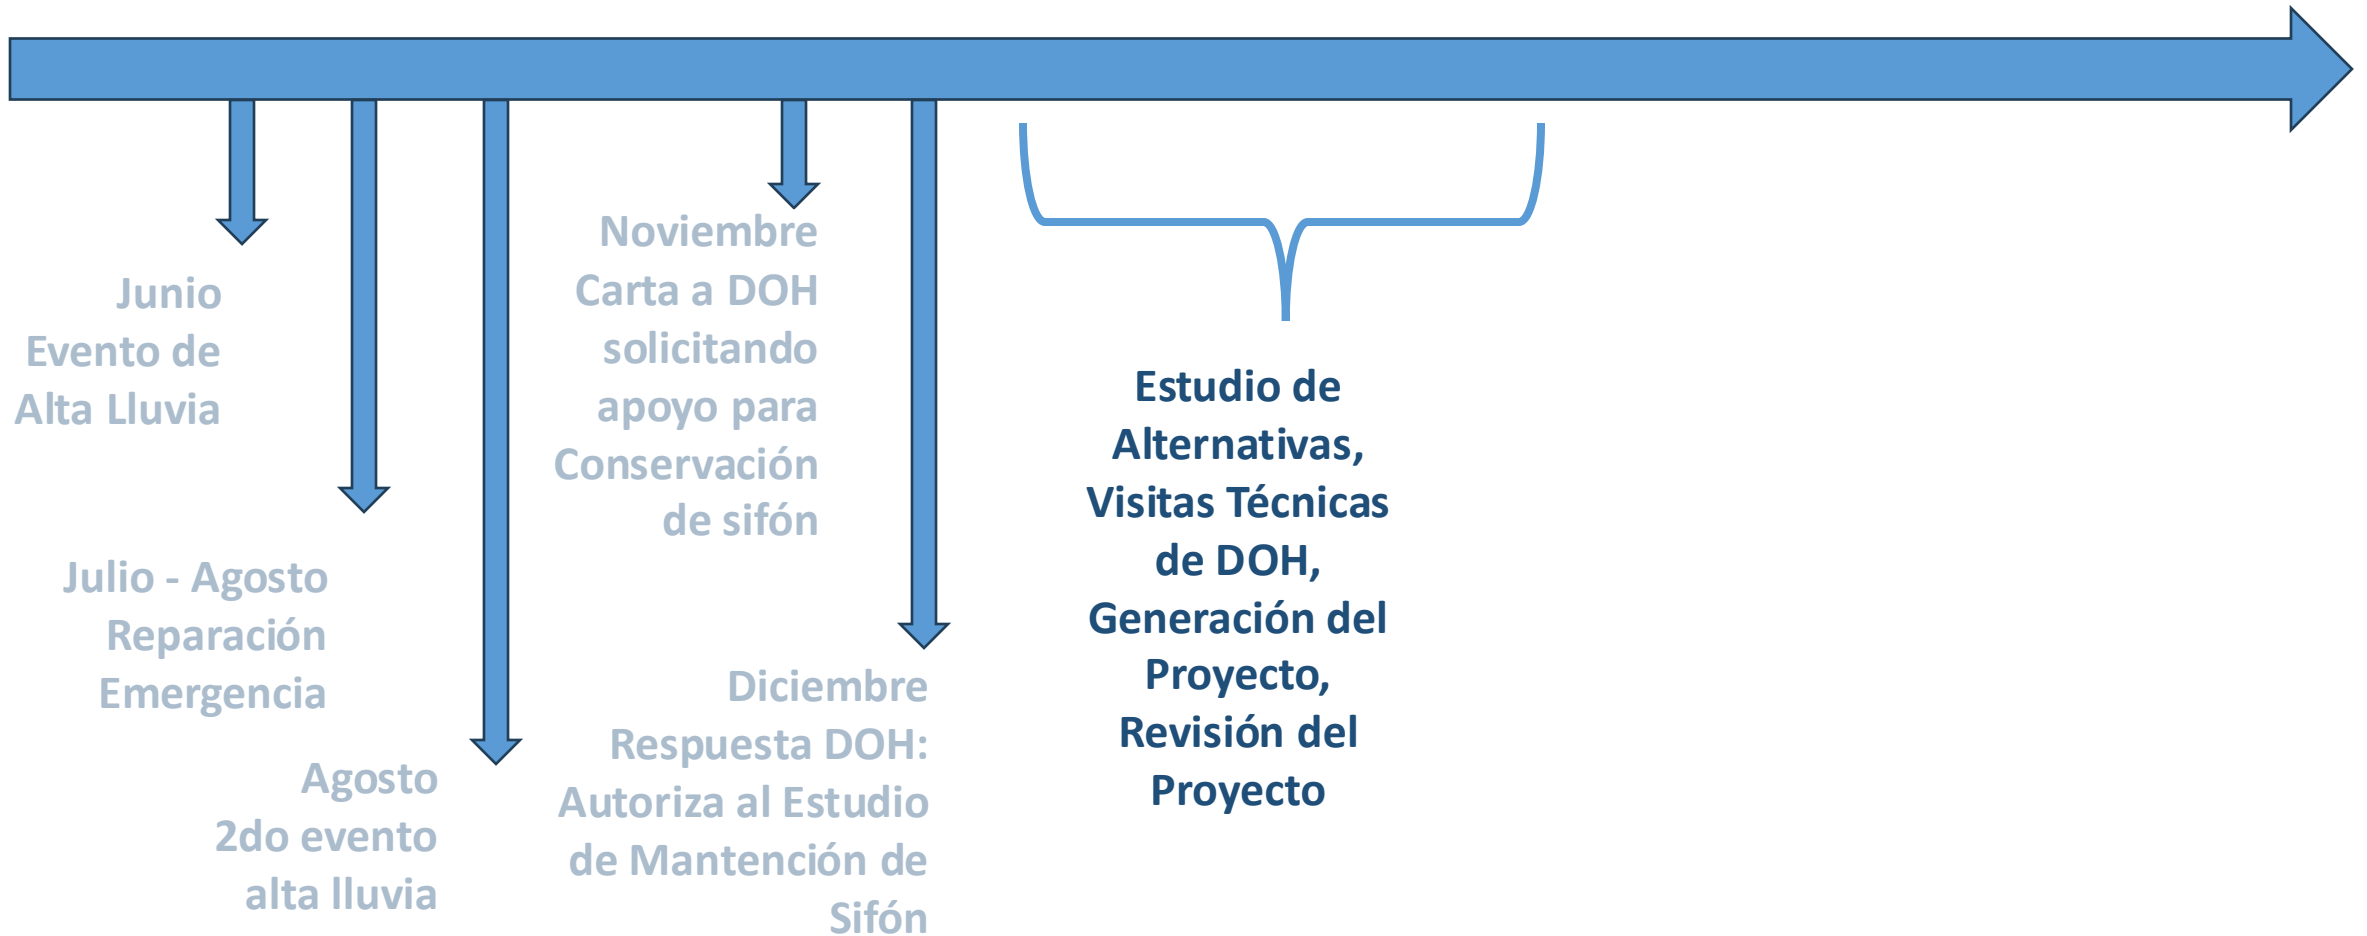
Junio
Evento de
Alta Lluvia

Julio - Agosto
Reparación
Emergencia

Agosto
2do evento
alta lluvia

Noviembre
Carta a DOH
solicitando
apoyo para
Conservación
de sifón

Diciembre
Respuesta DOH:
Autoriza al Estudio
de Mantención de
Sifón

Estudio de
Alternativas,
Visitas Técnicas
de DOH,
Generación del
Proyecto,
Revisión del
Proyecto